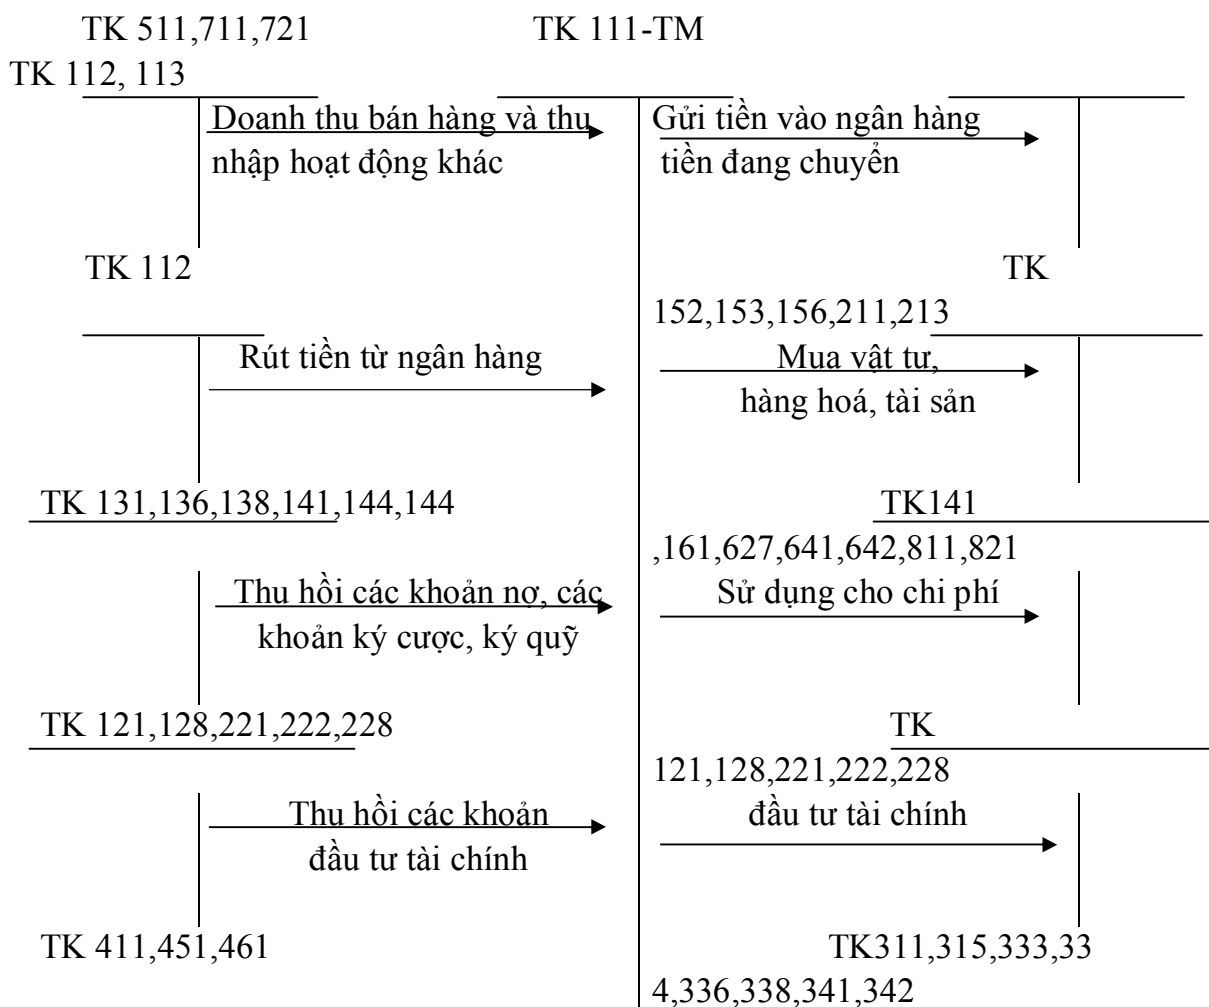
TK 511,711,721

TK 111-TM

TK 112, 113

Doanh thu bán hàng và thu nhập hoạt động khác

Gửi tiền vào ngân hàng tiền đang chuyển

TK 112

TK 152,153,156,211,213

Rút tiền từ ngân hàng

Mua vật tư, hàng hoá, tài sản

TK 131,136,138,141,144,144

TK141 ,161,627,641,642,811,821

Thu hồi các khoản nợ, các khoản ký cược, ký quỹ

Sử dụng cho chi phí

TK 121,128,221,222,228

TK 121,128,221,222,228

Thu hồi các khoản đầu tư tài chính

đầu tư tài chính

TK 411,451,461

TK311,315,333,334,336,338,341,342